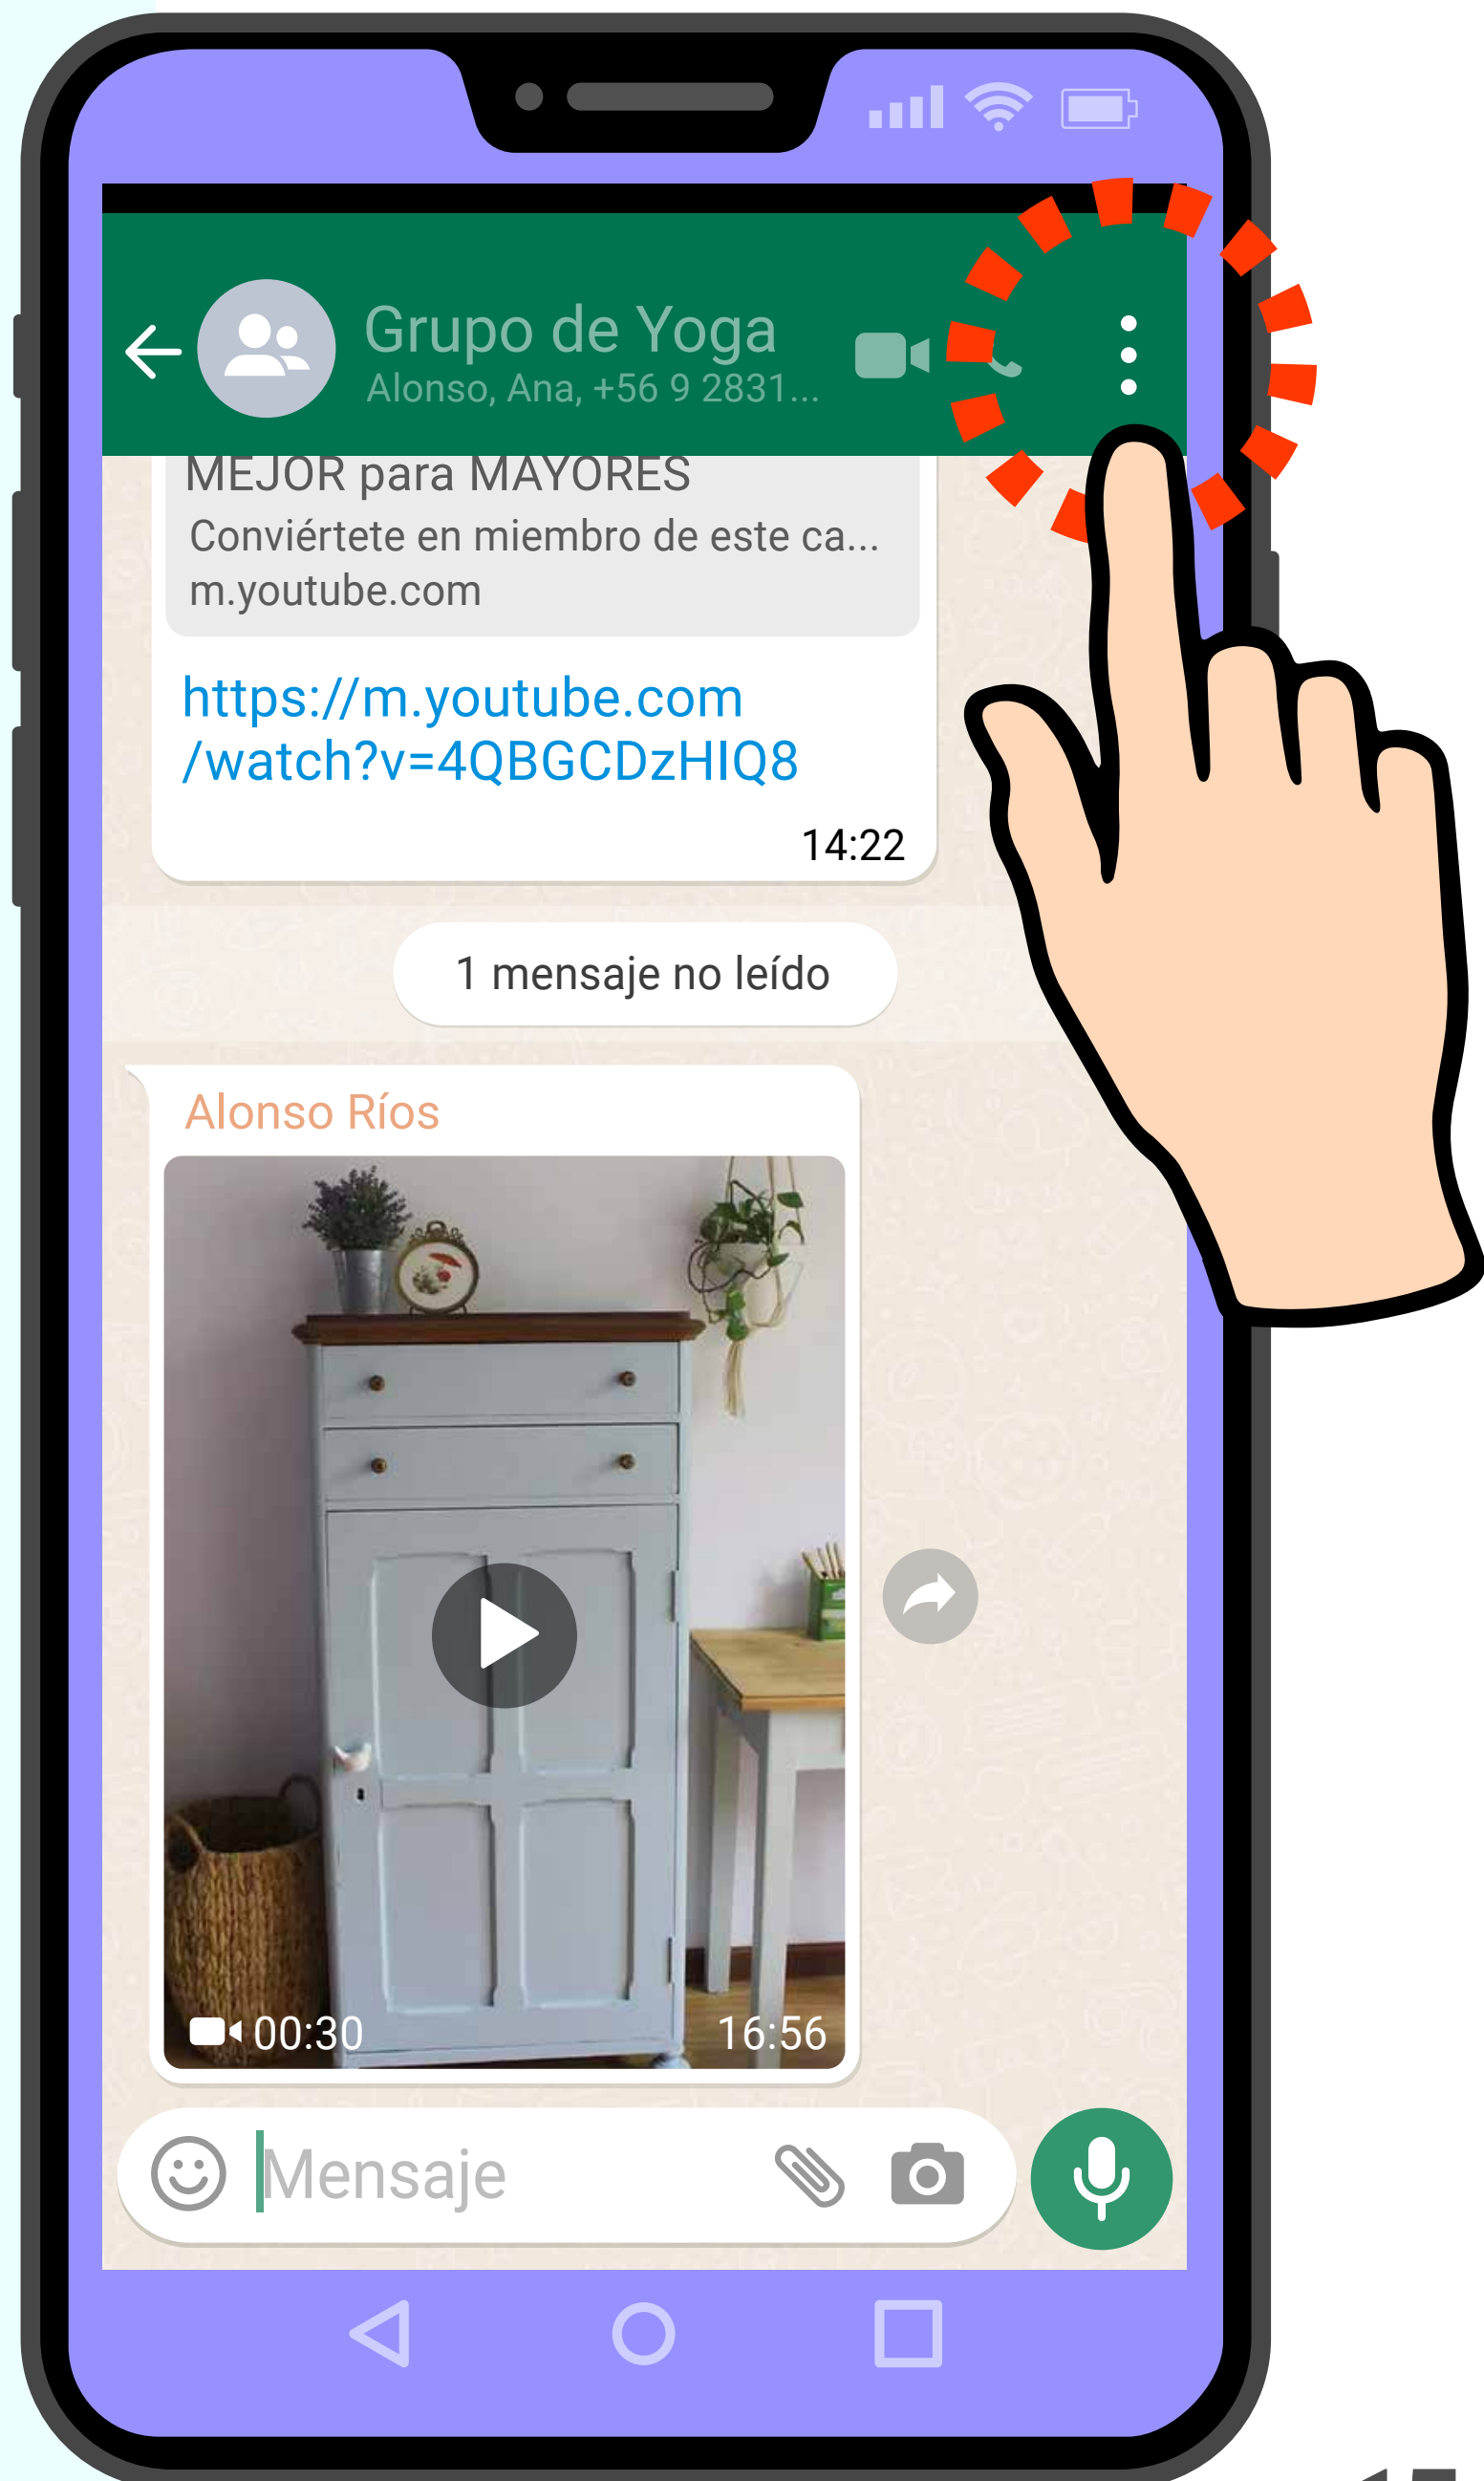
Grupo de Yoga
Alonso, Ana, +56 9 2831...

MEJOR para MAYORES
Conviértete en miembro de este ca...
m.youtube.com

https://m.youtube.com/watch?v=4QBGCDzHIQ8

14:22

1 mensaje no leído

Alonso Ríos

00:30

16:56

Mensaje